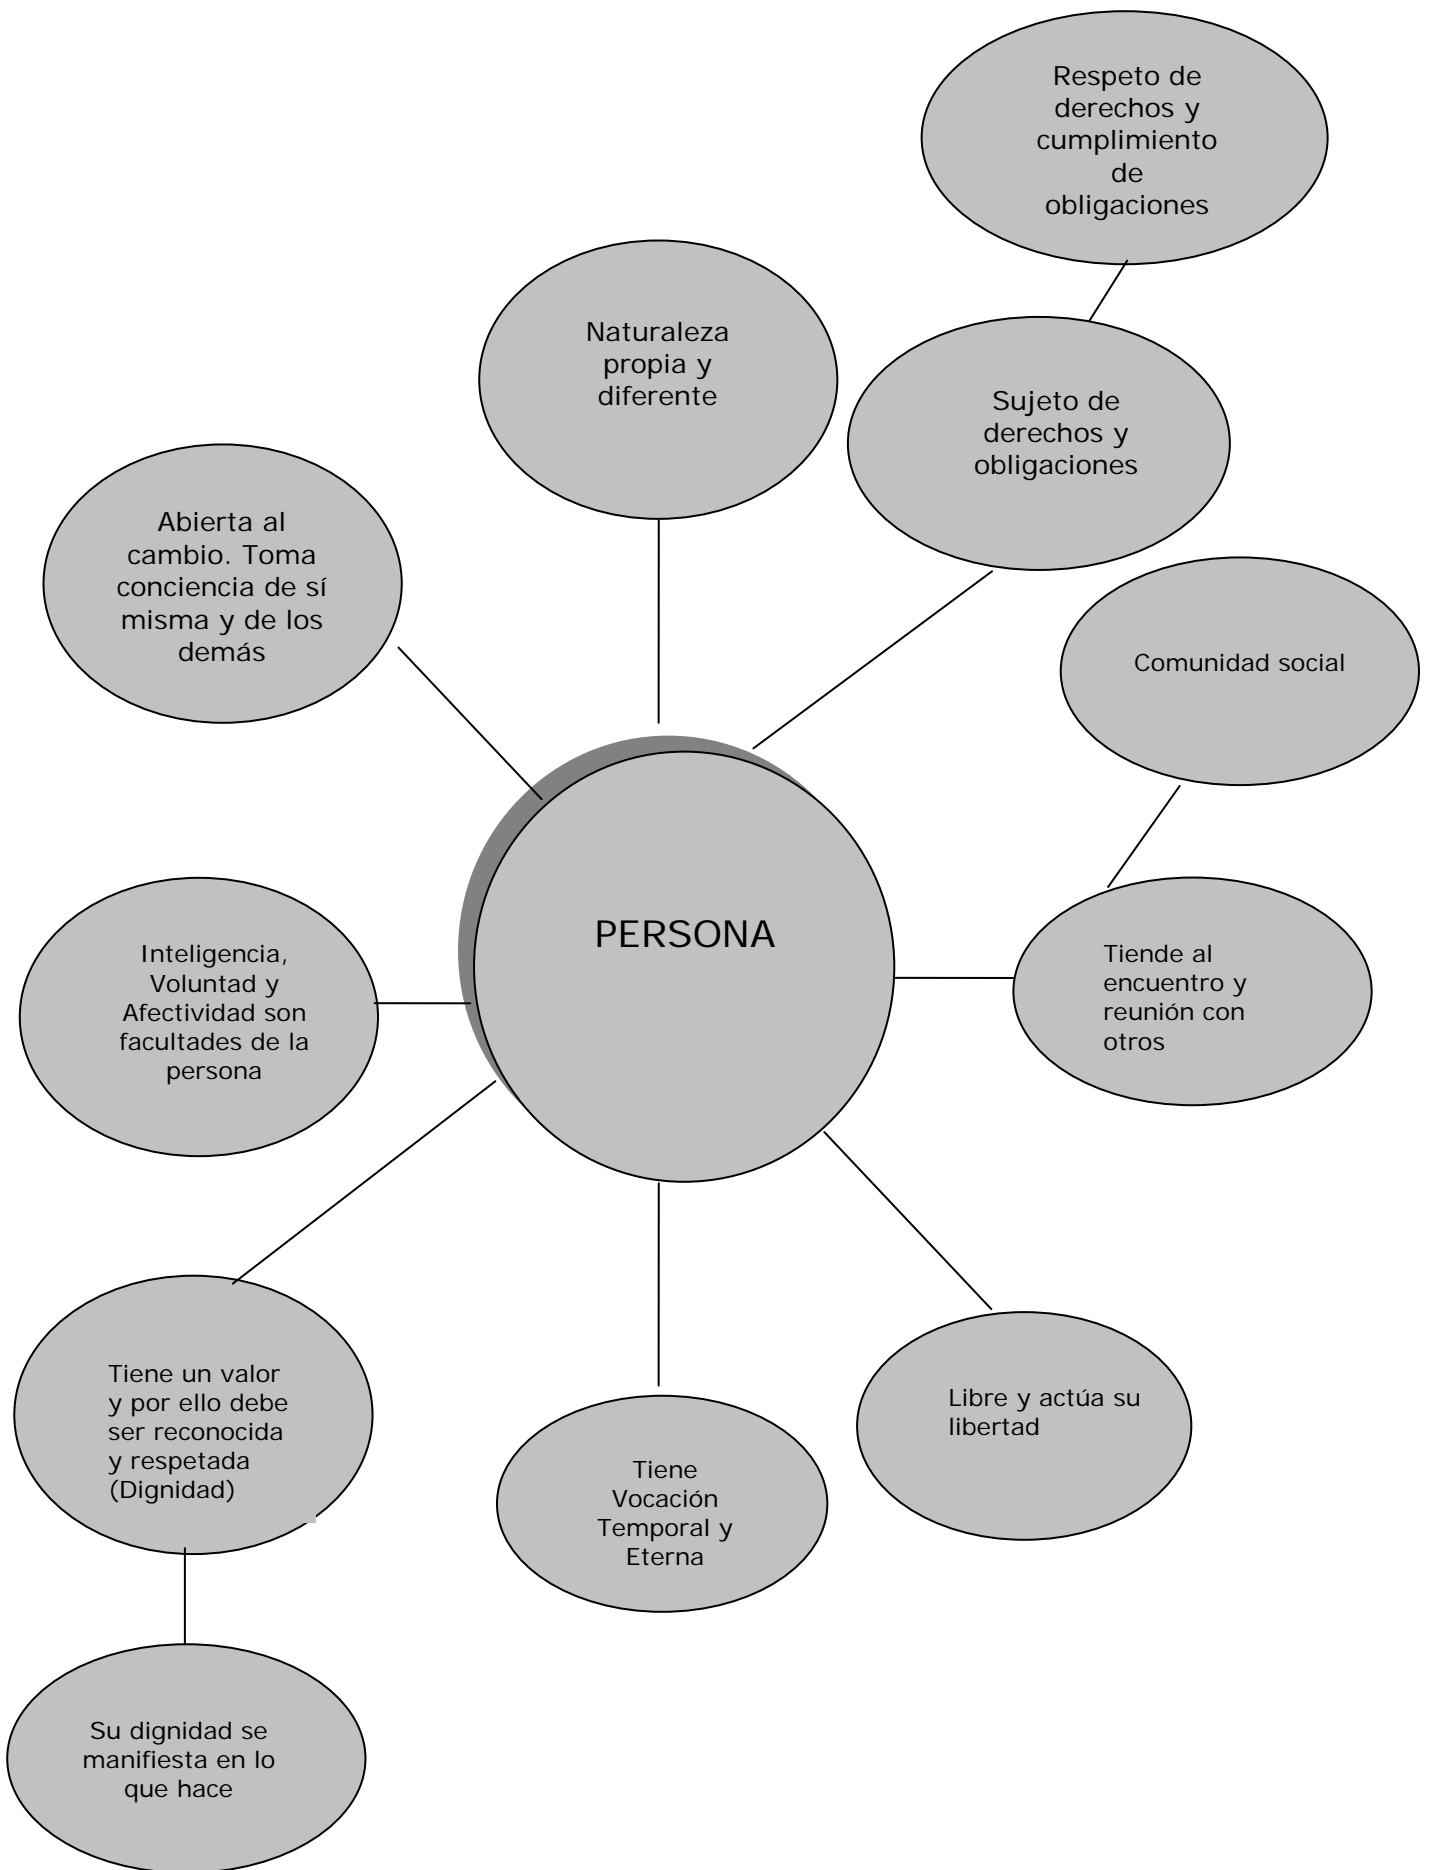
Respeto de derechos y cumplimiento de obligaciones

Naturaleza propia y diferente

Sujeto de derechos y obligaciones

Abierta al cambio. Toma conciencia de sí misma y de los demás

Comunidad social

PERSONA

Inteligencia, Voluntad y Afectividad son facultades de la persona

Tiende al encuentro y reunión con otros

Tiene un valor y por ello debe ser reconocida y respetada (Dignidad)

Tiene Vocación Temporal y Eterna

Libre y actúa su libertad

Su dignidad se manifiesta en lo que hace